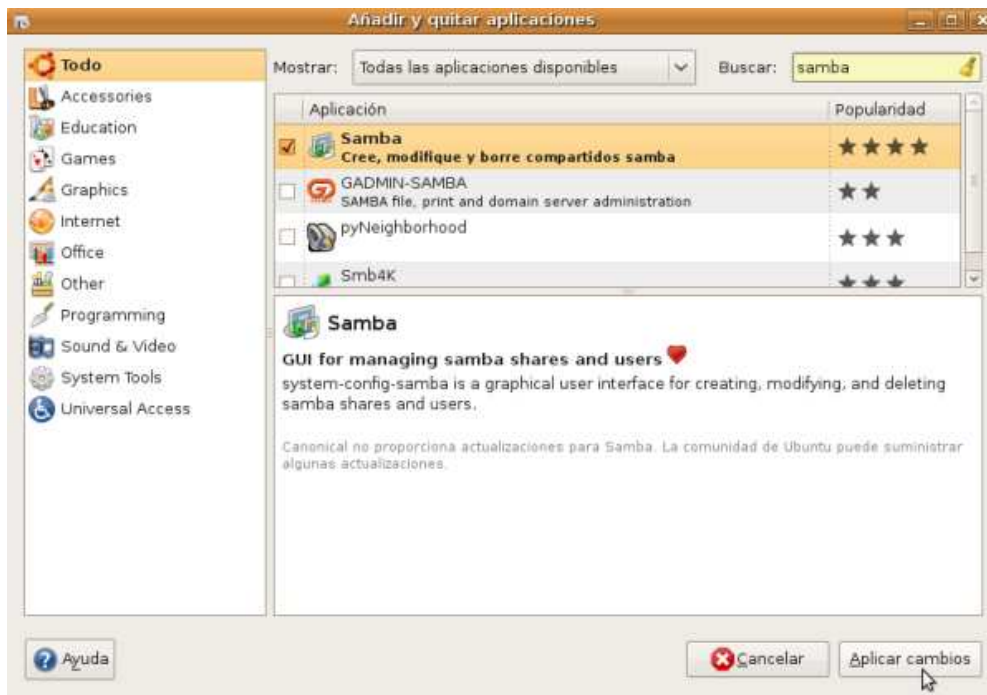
Añadir y quitar aplicaciones

Todo
Accessories
Education
Games
Graphics
Internet
Office
Other
Programming
Sound & Video
System Tools
Universal Access

Mostrar: Todas las aplicaciones disponibles
Buscar: samba

| | Aplicación | Popularidad |
|---|---|---|
| ☑ | Samba<br>Cree, modifique y borre compartidos samba | ★★★★ |
| ☐ | GADMIN-SAMBA<br>SAMBA file, print and domain server administration | ★★ |
| ☐ | pyNeighborhood | ★★★ |
| ☐ | Smb4K | ★★★ |

Samba

GUI for managing samba shares and users

system-config-samba is a graphical user interface for creating, modifying, and deleting samba shares and users.

Canonical no proporciona actualizaciones para Samba. La comunidad de Ubuntu puede suministrar algunas actualizaciones.

Ayuda
Cancelar
Aplicar cambios